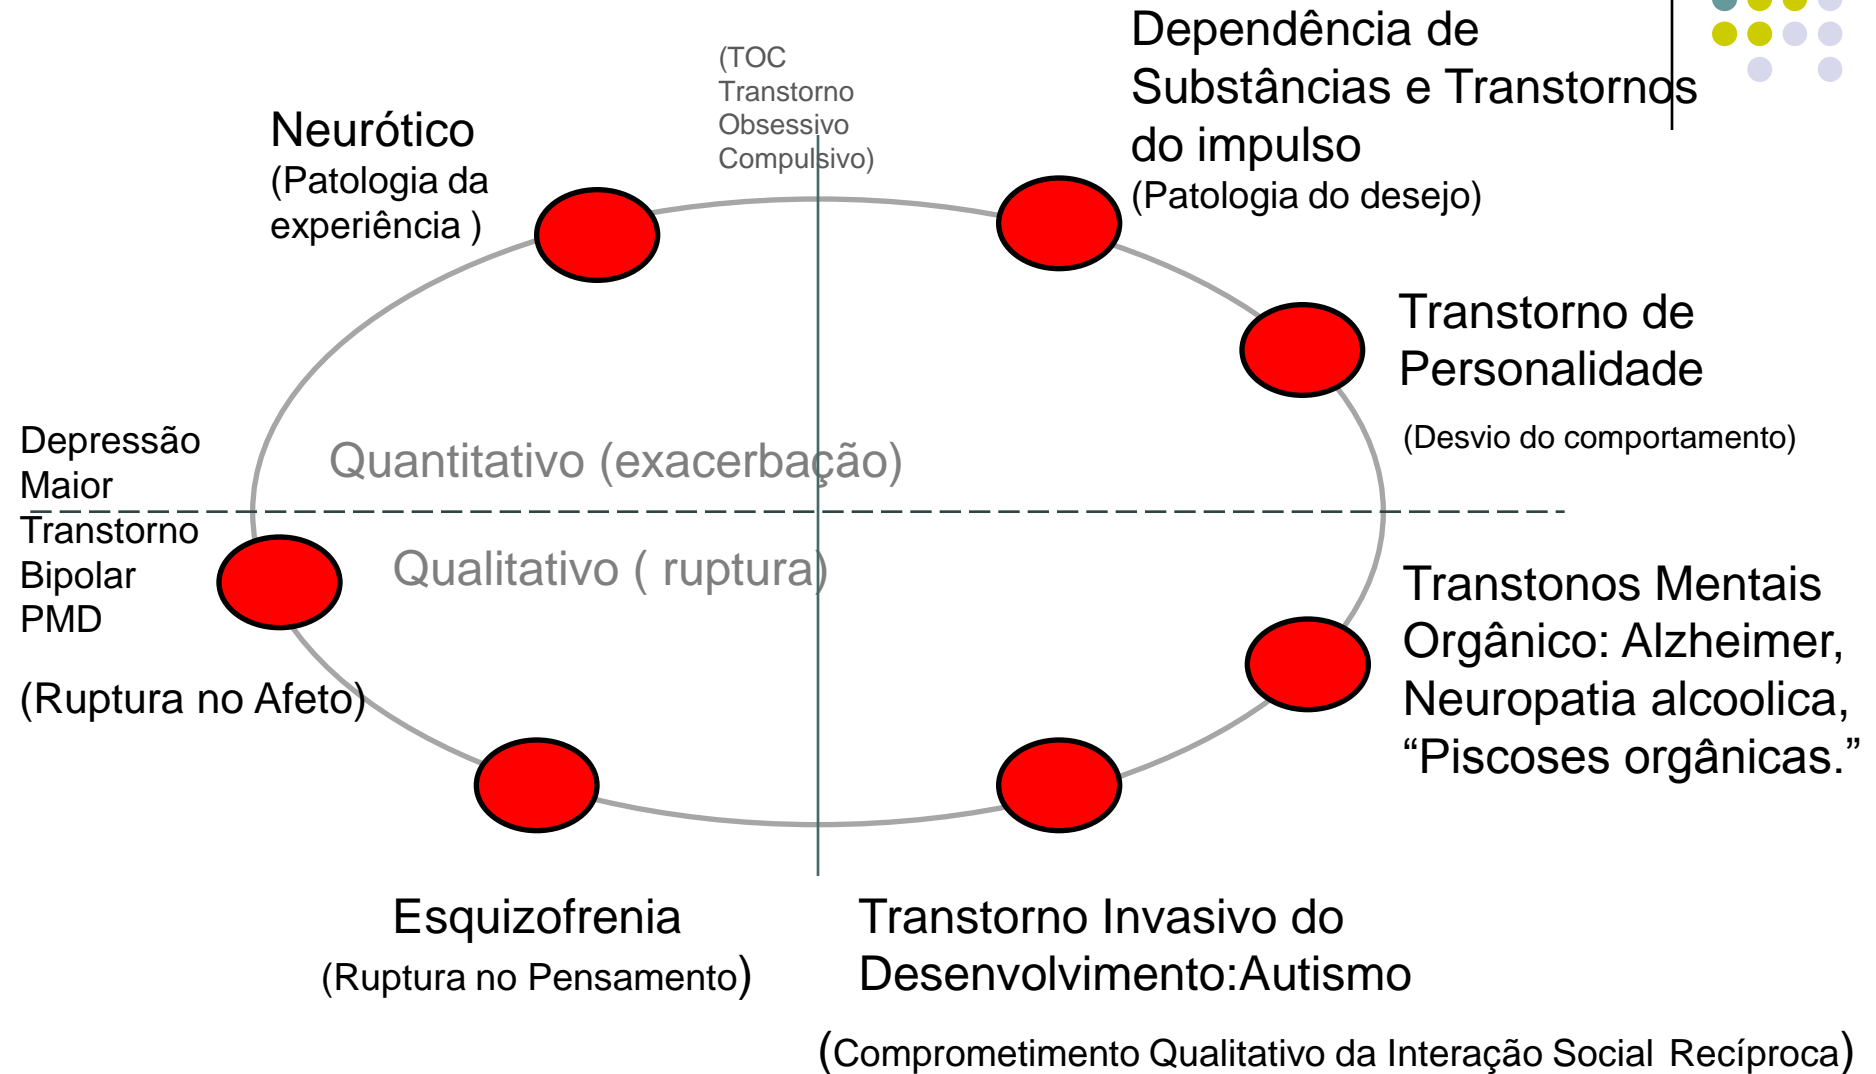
(TOC Transtorno Obsessivo Compulsivo)

Neurótico
(Patologia da experiência )

Dependência de Substâncias e Transtornos do impulso
(Patologia do desejo)

Transtorno de Personalidade

(Desvio do comportamento)

Depressão Maior

Quantitativo (exacerbação)

Transtorno Bipolar PMD

Qualitativo ( ruptura)

(Ruptura no Afeto)

Transtonos Mentais Orgânico: Alzheimer, Neuropatia alcoolica, “Piscoses orgânicas.”

Esquizofrenia
(Ruptura no Pensamento)

Transtorno Invasivo do Desenvolvimento:Autismo

(Comprometimento Qualitativo da Interação Social Recíproca)